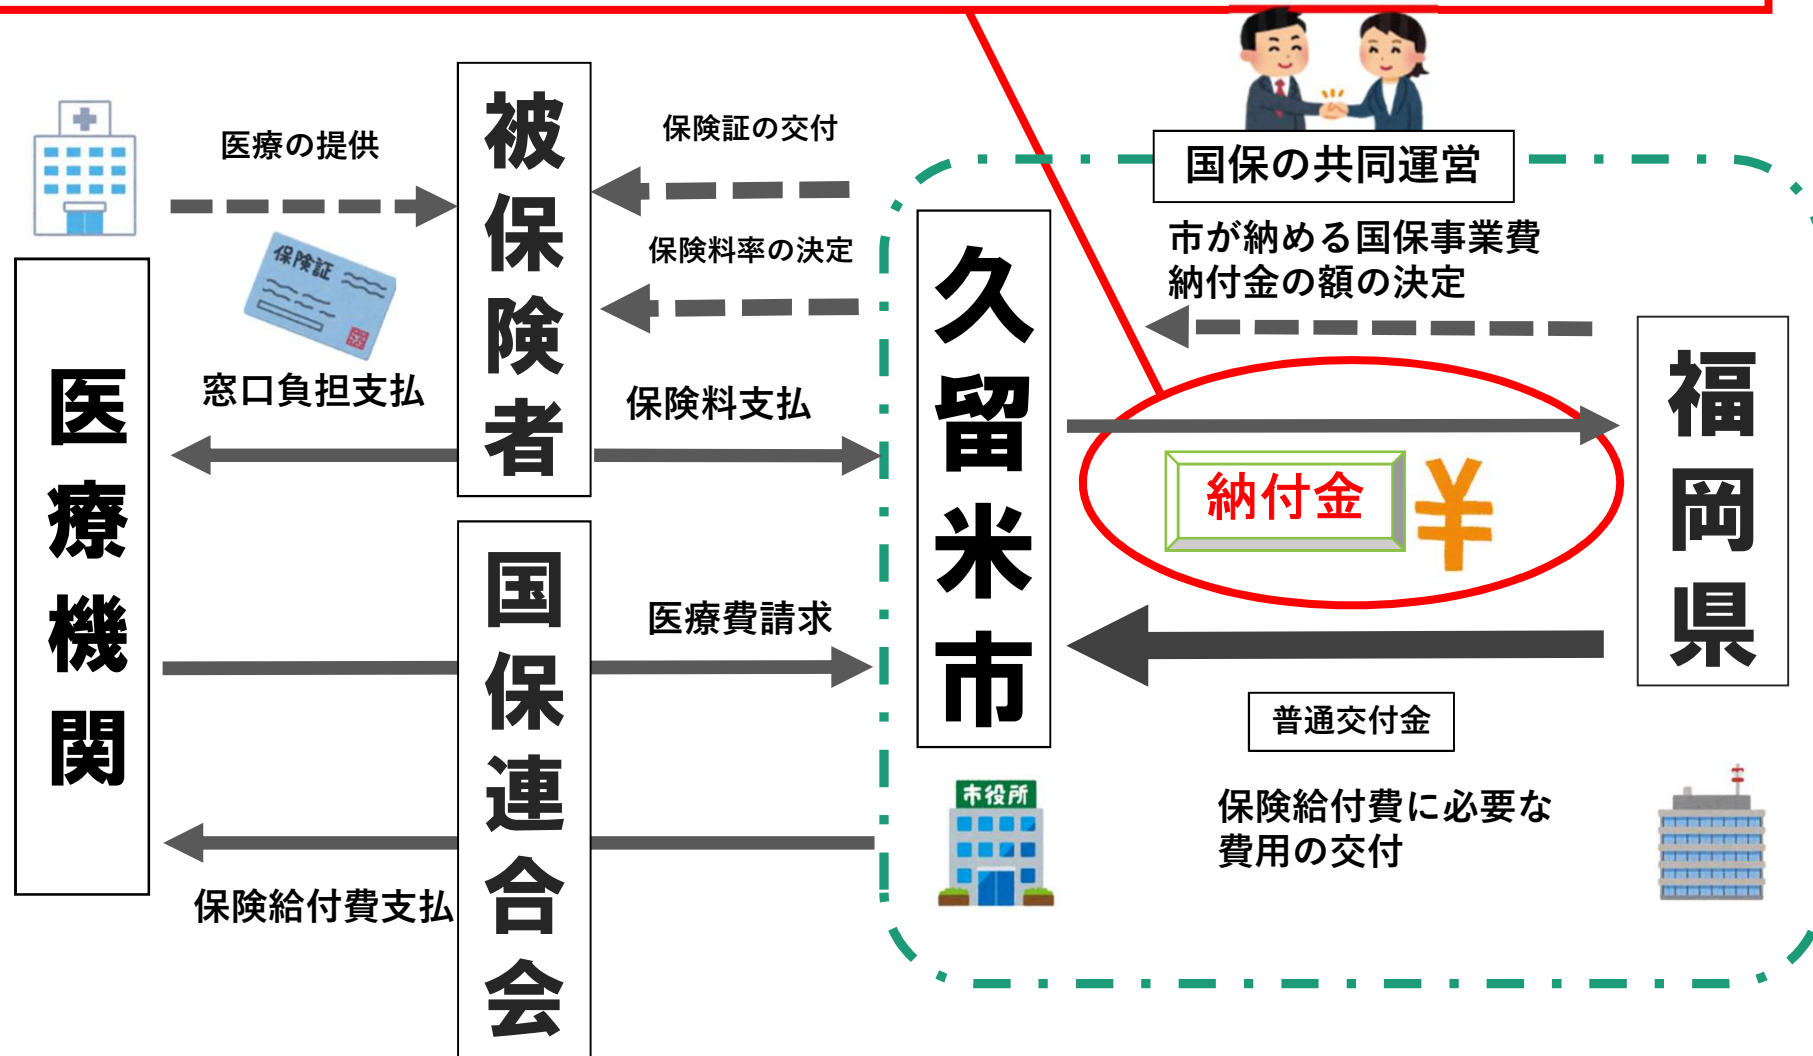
医療の提供

保険証

医療機関

窓口負担支払

被保険者

保険証の交付

保険料率の決定

保険料支払

国保の共同運営

市が納める国保事業費納付金の額の決定

久留米市

納付金

¥

福岡県

国保連合会

医療費請求

普通交付金

市役所

保険給付費に必要な費用の交付

保険給付費支払